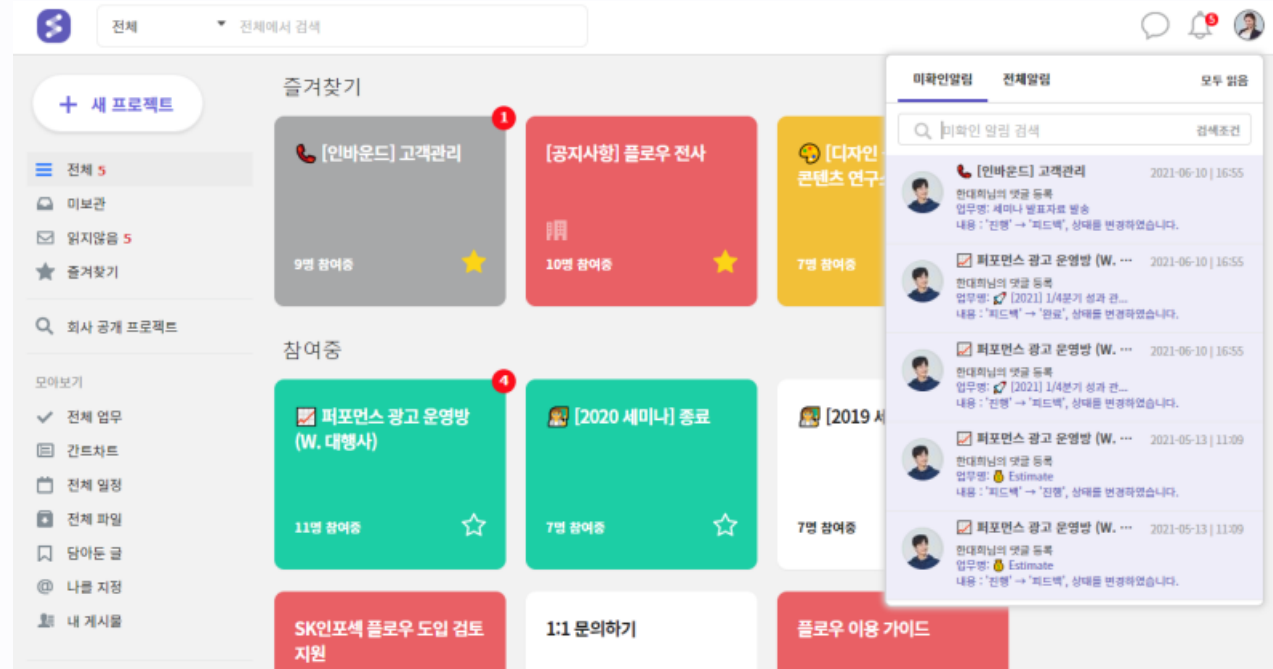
전체 ▾ 전체에서 검색

5

+ 새 프로젝트

전체 5
미보관
읽지않음 5
즐겨찾기

회사 공개 프로젝트

모아보기
전체 업무
간트차트
전체 일정
전체 파일
담아둔 글
나를 지정
내 게시물

즐겨찾기

1
[인바운드] 고객관리
9명 참여중

[공지사항] 플로우 전사
10명 참여중

[디자인 콘텐츠 연구
7명 참여중

참여중

4
퍼포먼스 광고 운영방 (W. 대행사)
11명 참여중

[2020 세미나] 종료
7명 참여중

[2019 세
7명 참여중

SK인포섹 플로우 도입 검토 지원

1:1 문의하기

플로우 이용 가이드

미확인알림 전체알림 모두 읽음

미확인 알림 검색 검색조건

[인바운드] 고객관리 2021-06-10 | 16:55
한대희님의 댓글 등록
업무명: 세미나 발표자료 발송
내용 : '진행' → '피드백', 상태를 변경하였습니다.

퍼포먼스 광고 운영방 (W. ··· 2021-06-10 | 16:55
한대희님의 댓글 등록
업무명: [2021] 1/4분기 성과 관...
내용 : '피드백' → '완료', 상태를 변경하였습니다.

퍼포먼스 광고 운영방 (W. ··· 2021-06-10 | 16:55
한대희님의 댓글 등록
업무명: [2021] 1/4분기 성과 관...
내용 : '진행' → '피드백', 상태를 변경하였습니다.

퍼포먼스 광고 운영방 (W. ··· 2021-05-13 | 11:09
한대희님의 댓글 등록
업무명: Estimate
내용 : '피드백' → '진행', 상태를 변경하였습니다.

퍼포먼스 광고 운영방 (W. ··· 2021-05-13 | 11:09
한대희님의 댓글 등록
업무명: Estimate
내용 : '진행' → '피드백', 상태를 변경하였습니다.